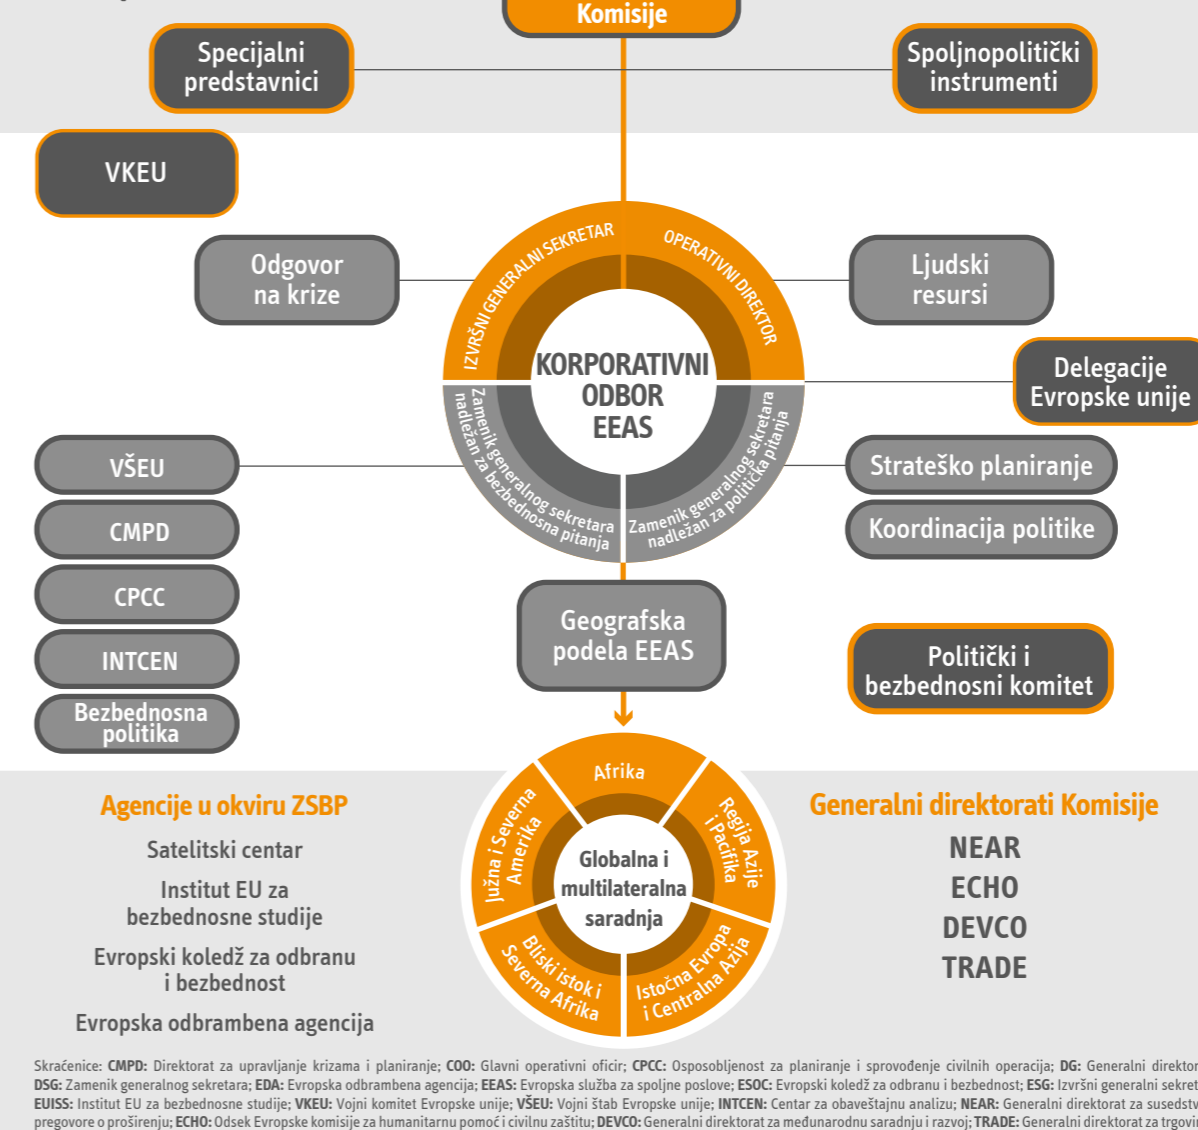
Komisije

Specijalni predstavnici

Spoljnopolitički instrumenti

VKEU

Odgovor na krize

IZVRŠNI GENERALNI SEKRETAR

OPERATIVNI DIREKTOR

Ljudski resursi

KORPORATIVNI ODBOR EEAS

Delegacije Evropske unije

Zamenik generalnog sekretara nadležan za bezbednosna pitanja

Zamenik generalnog sekretara nadležan za politička pitanja

VŠEU

Strateško planiranje

CMPD

Koordinacija politike

CPCC

Geografska podela EEAS

INTCEN

Politički i bezbednosni komitet

Bezbednosna politika

Agencije u okviru ZSBP

Satelitski centar

Institut EU za bezbednosne studije

Evropski koledž za odbranu i bezbednost

Evropska odbrambena agencija

Afrika

Južna i Severna Amerika

Regija Azije i Pacifika

Globalna i multilateralna saradnja

Bliski istok i Severna Afrika

Istočna Evropa i Centralna Azija

Generalni direktorati Komisije

NEAR

ECHO

DEVCO

TRADE

Skraćenice: **CMPD:** Direktorat za upravljanje krizama i planiranje; **COO:** Glavni operativni oficir; **CPCC:** Osposobljenost za planiranje i sprovođenje civilnih operacija; **DG:** Generalni direktor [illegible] **DSG:** Zamenik generalnog sekretara; **EDA:** Evropska odbrambena agencija; **EEAS:** Evropska služba za spoljne poslove; **ESOC:** Evropski koledž za odbranu i bezbednost; **ESG:** Izvršni generalni sekret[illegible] **EUISS:** Institut EU za bezbednosne studije; **VKEU:** Vojni komitet Evropske unije; **VŠEU:** Vojni štab Evropske unije; **INTCEN:** Centar za obaveštajnu analizu; **NEAR:** Generalni direktorat za susedstv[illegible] pregovore o proširenju; **ECHO:** Odsek Evropske komisije za humanitarnu pomoć i civilnu zaštitu; **DEVCO:** Generalni direktorat za međunarodnu saradnju i razvoj; **TRADE:** Generalni direktorat za trgovi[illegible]